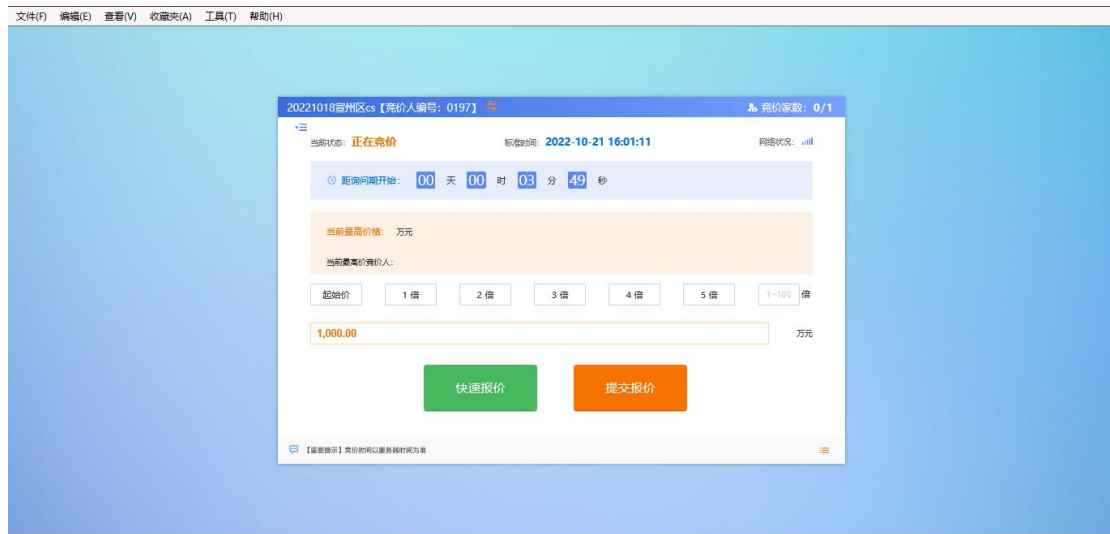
文件(F) 编辑(E) 查看(V) 收藏夹(A) 工具(T) 帮助(H)

20221018宣州区cs【竞价人编号：0197】

竞价家数：0/1

当前状态：正在竞价

标准时间：2022-10-21 16:01:11

网络状况：

距询问期开始：00 天 00 时 03 分 49 秒

当前最高价格： 万元

当前最高价竞价人：

起始价 1 倍 2 倍 3 倍 4 倍 5 倍 1~100 倍

1,000.00

万元

快速报价

提交报价

【重要提示】竞价时间以服务器时间为准